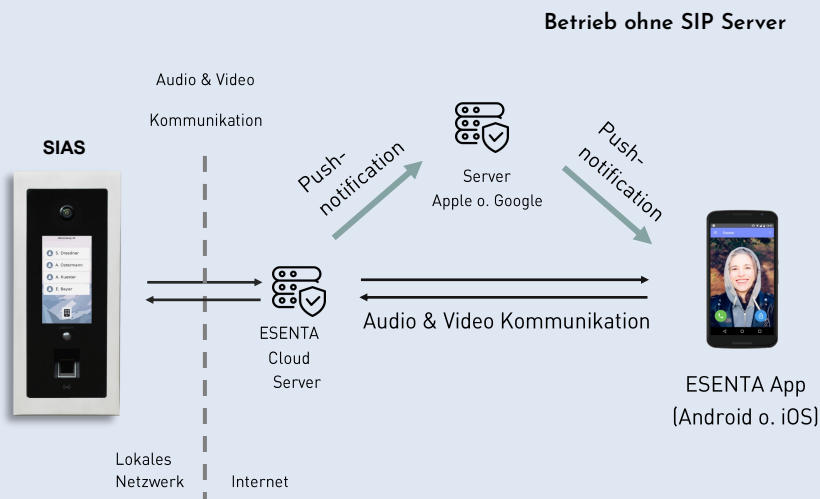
Betrieb ohne SIP Server

Audio & Video Kommunikation

SIAS

S. Dresdner
A. Ostermann
A. Kuester
E. Bauer

Push-notification

Server Apple o. Google

Push-notification

ESENTA Cloud Server

Audio & Video Kommunikation

ESENTA App (Android o. iOS)

Lokales Netzwerk

Internet